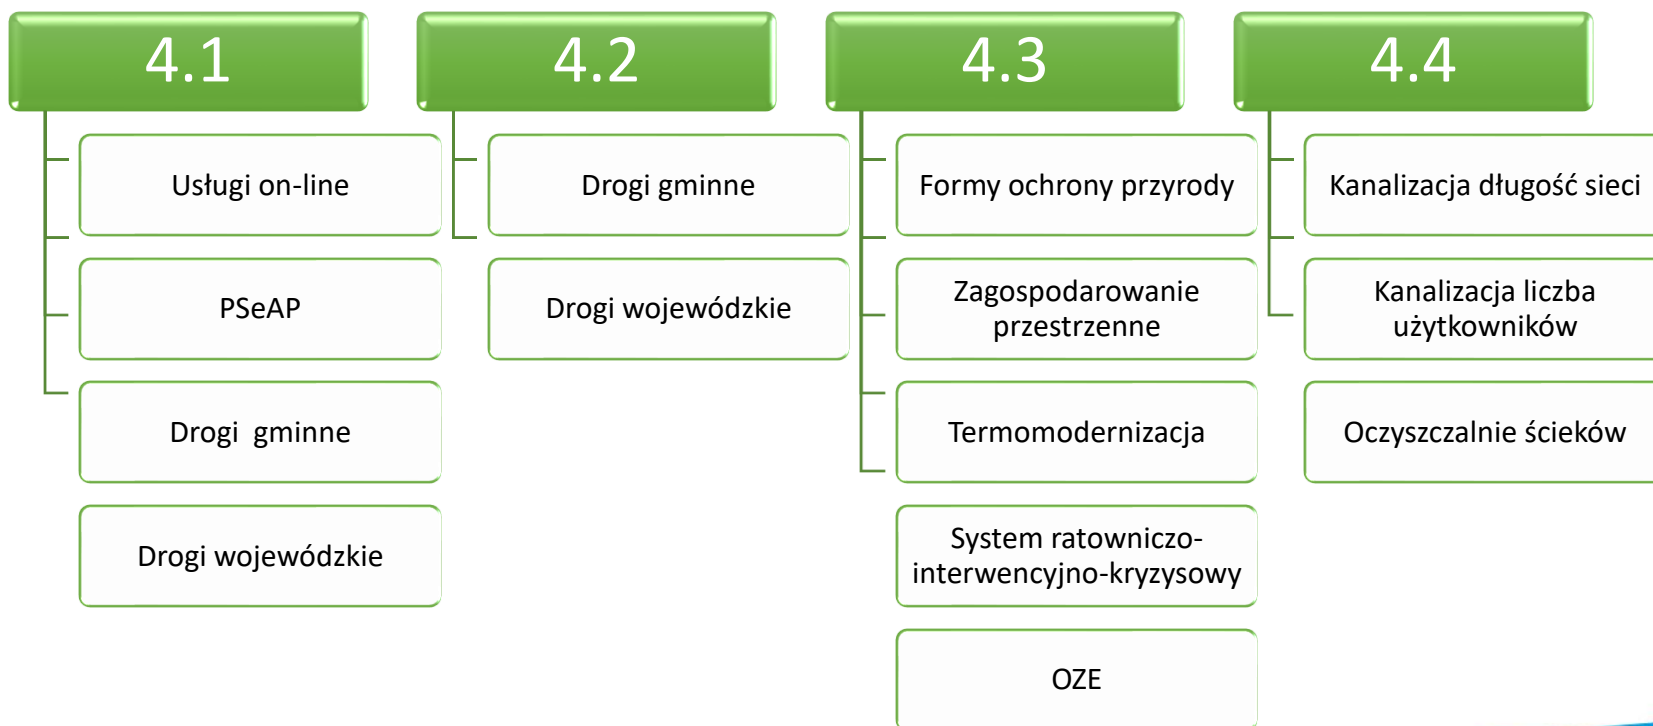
4.1

Usługi on-line

PSeAP

Drogi  gminne

Drogi wojewódzkie

4.2

Drogi gminne

Drogi wojewódzkie

4.3

Formy ochrony przyrody

Zagospodarowanie przestrzenne

Termomodernizacja

System ratowniczo-interwencyjno-kryzysowy

OZE

4.4

Kanalizacja długość sieci

Kanalizacja liczba użytkowników

Oczyszczalnie ścieków